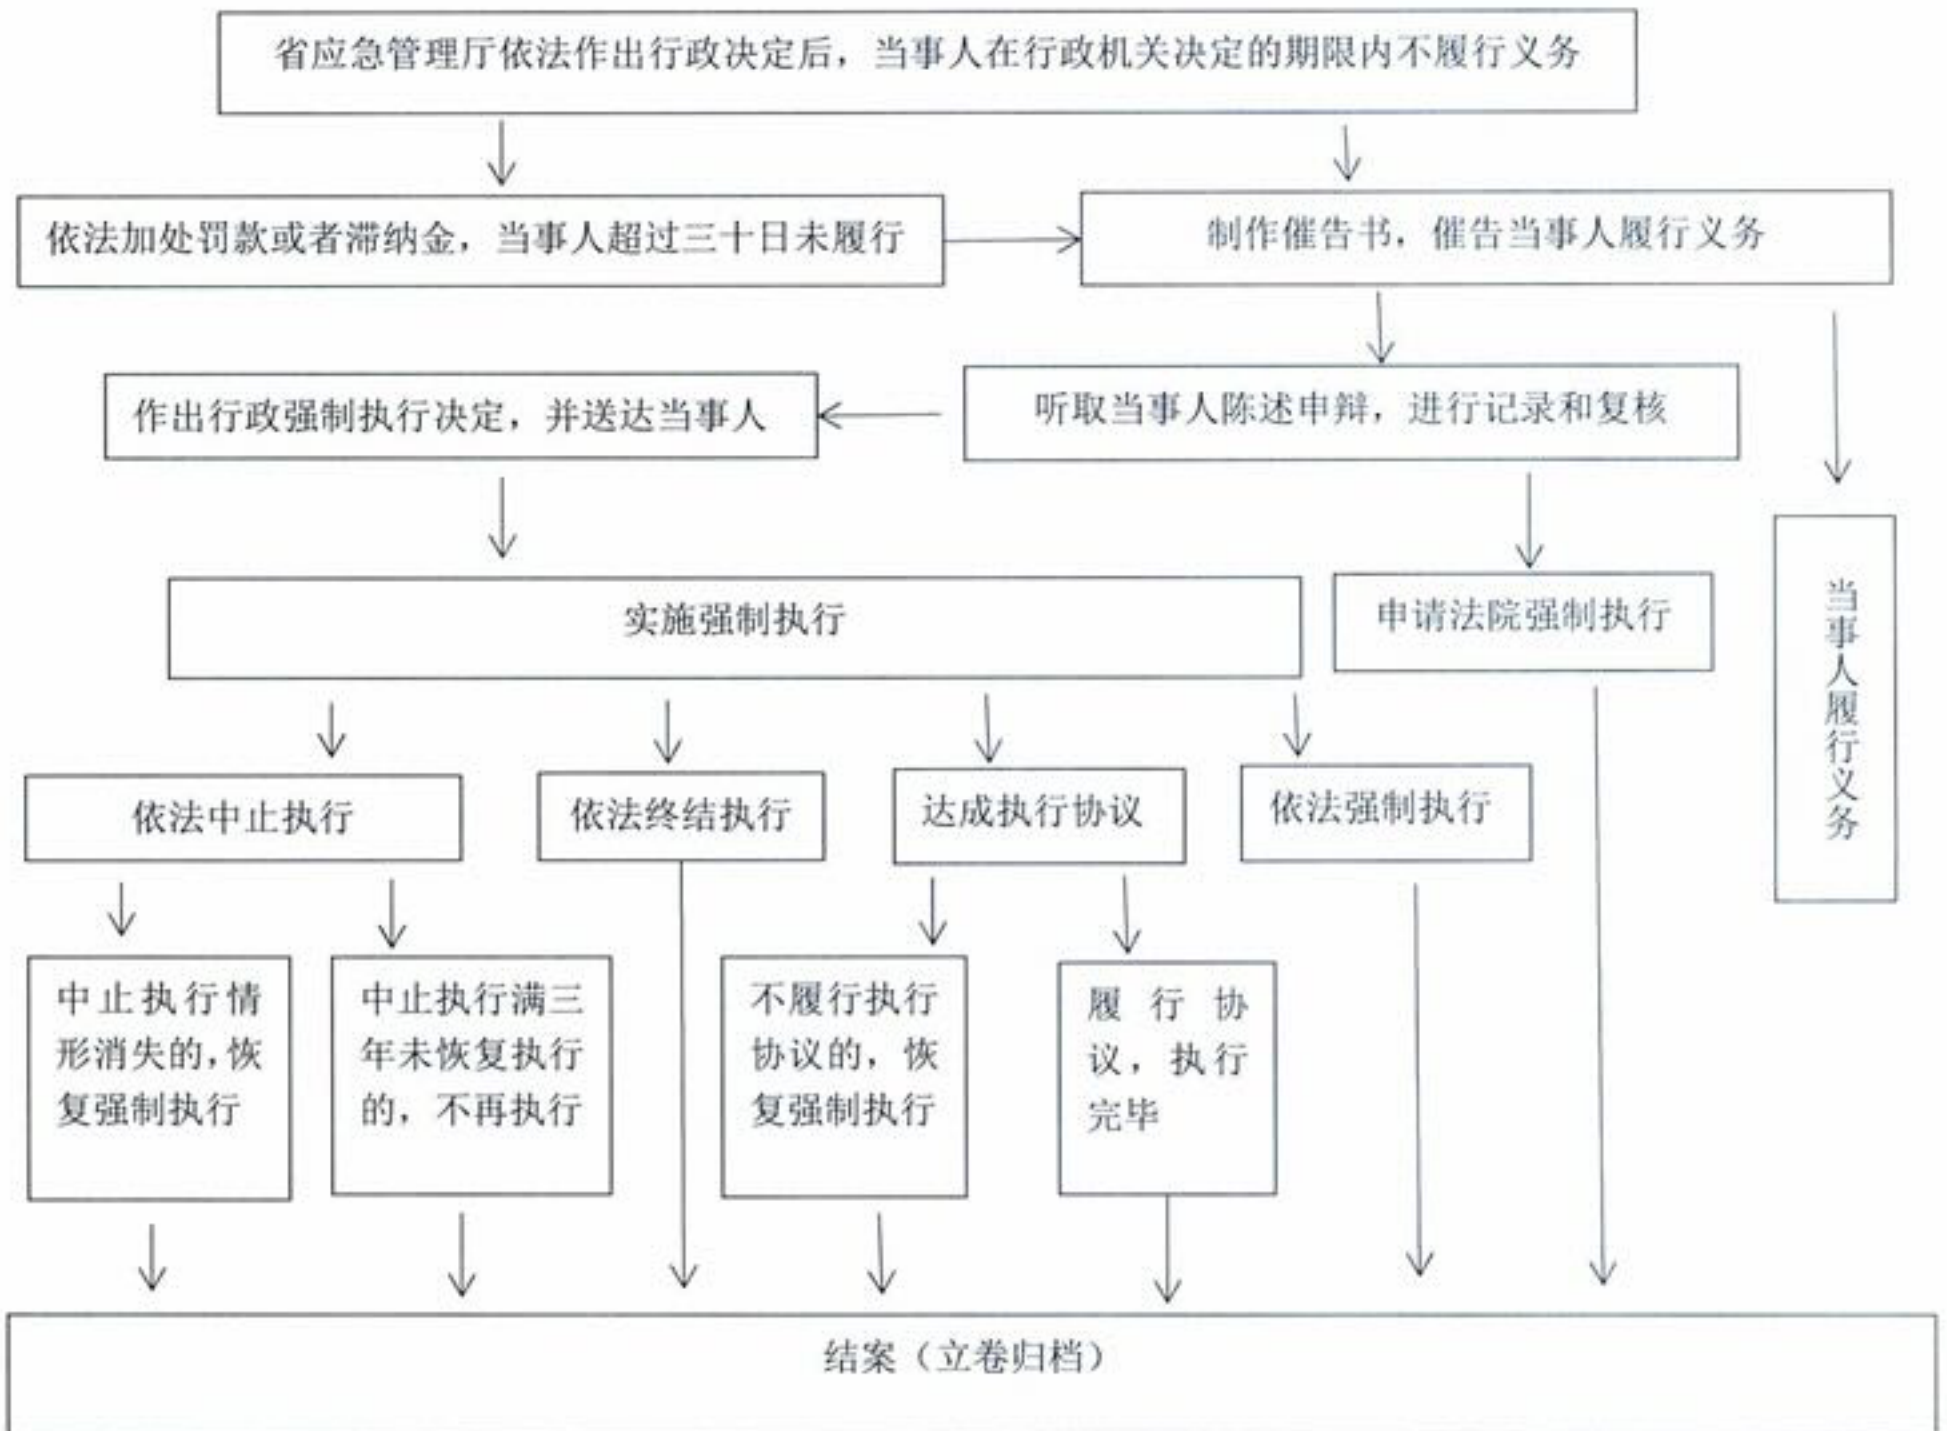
省应急管理厅依法作出行政决定后，当事人在行政机关决定的期限内不履行义务

依法加处罚款或者滞纳金，当事人超过三十日未履行

制作催告书，催告当事人履行义务

作出行政强制执行决定，并送达当事人

听取当事人陈述申辩，进行记录和复核

实施强制执行

申请法院强制执行

当事人履行义务

依法中止执行

依法终结执行

达成执行协议

依法强制执行

中止执行情形消失的，恢复强制执行

中止执行满三年未恢复执行的，不再执行

不履行执行协议的，恢复强制执行

履行协议，执行完毕

结案（立卷归档）